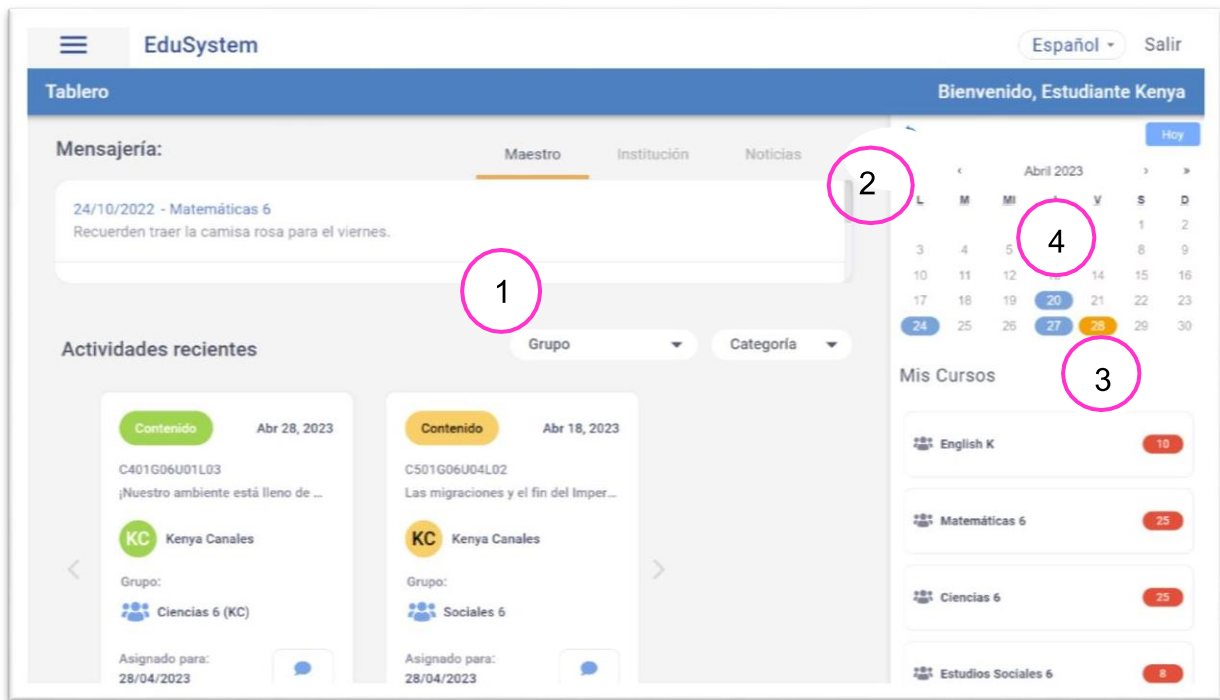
EduSystem

Español ▾ Salir

Tablero

Bienvenido, Estudiante Kenya

Mensajería:

Maestro Institución Noticias

24/10/2022 - Matemáticas 6
Recuerden traer la camisa rosa para el viernes.

1

Actividades recientes

Grupo ▾ Categoría ▾

Contenido Abr 28, 2023
C401G06U01L03
¡Nuestro ambiente está lleno de ...
KC Kenya Canales
Grupo:
Ciencias 6 (KC)
Asignado para:
28/04/2023

Contenido Abr 18, 2023
C501G06U04L02
Las migraciones y el fin del Imper...
KC Kenya Canales
Grupo:
Sociales 6
Asignado para:
28/04/2023

Hoy

2

‹ Abril 2023 › »

| L | M | Mi | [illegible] | V | S | D |
|---|---|---|---|---|---|---|
| | | | | | 1 | 2 |
| 3 | 4 | 5 | | | 8 | 9 |
| 10 | 11 | 12 | | 14 | 15 | 16 |
| 17 | 18 | 19 | 20 | 21 | 22 | 23 |
| 24 | 25 | 26 | 27 | 28 | 29 | 30 |

4

3

Mis Cursos

English K 10

Matemáticas 6 25

Ciencias 6 25

Estudios Sociales 6 8